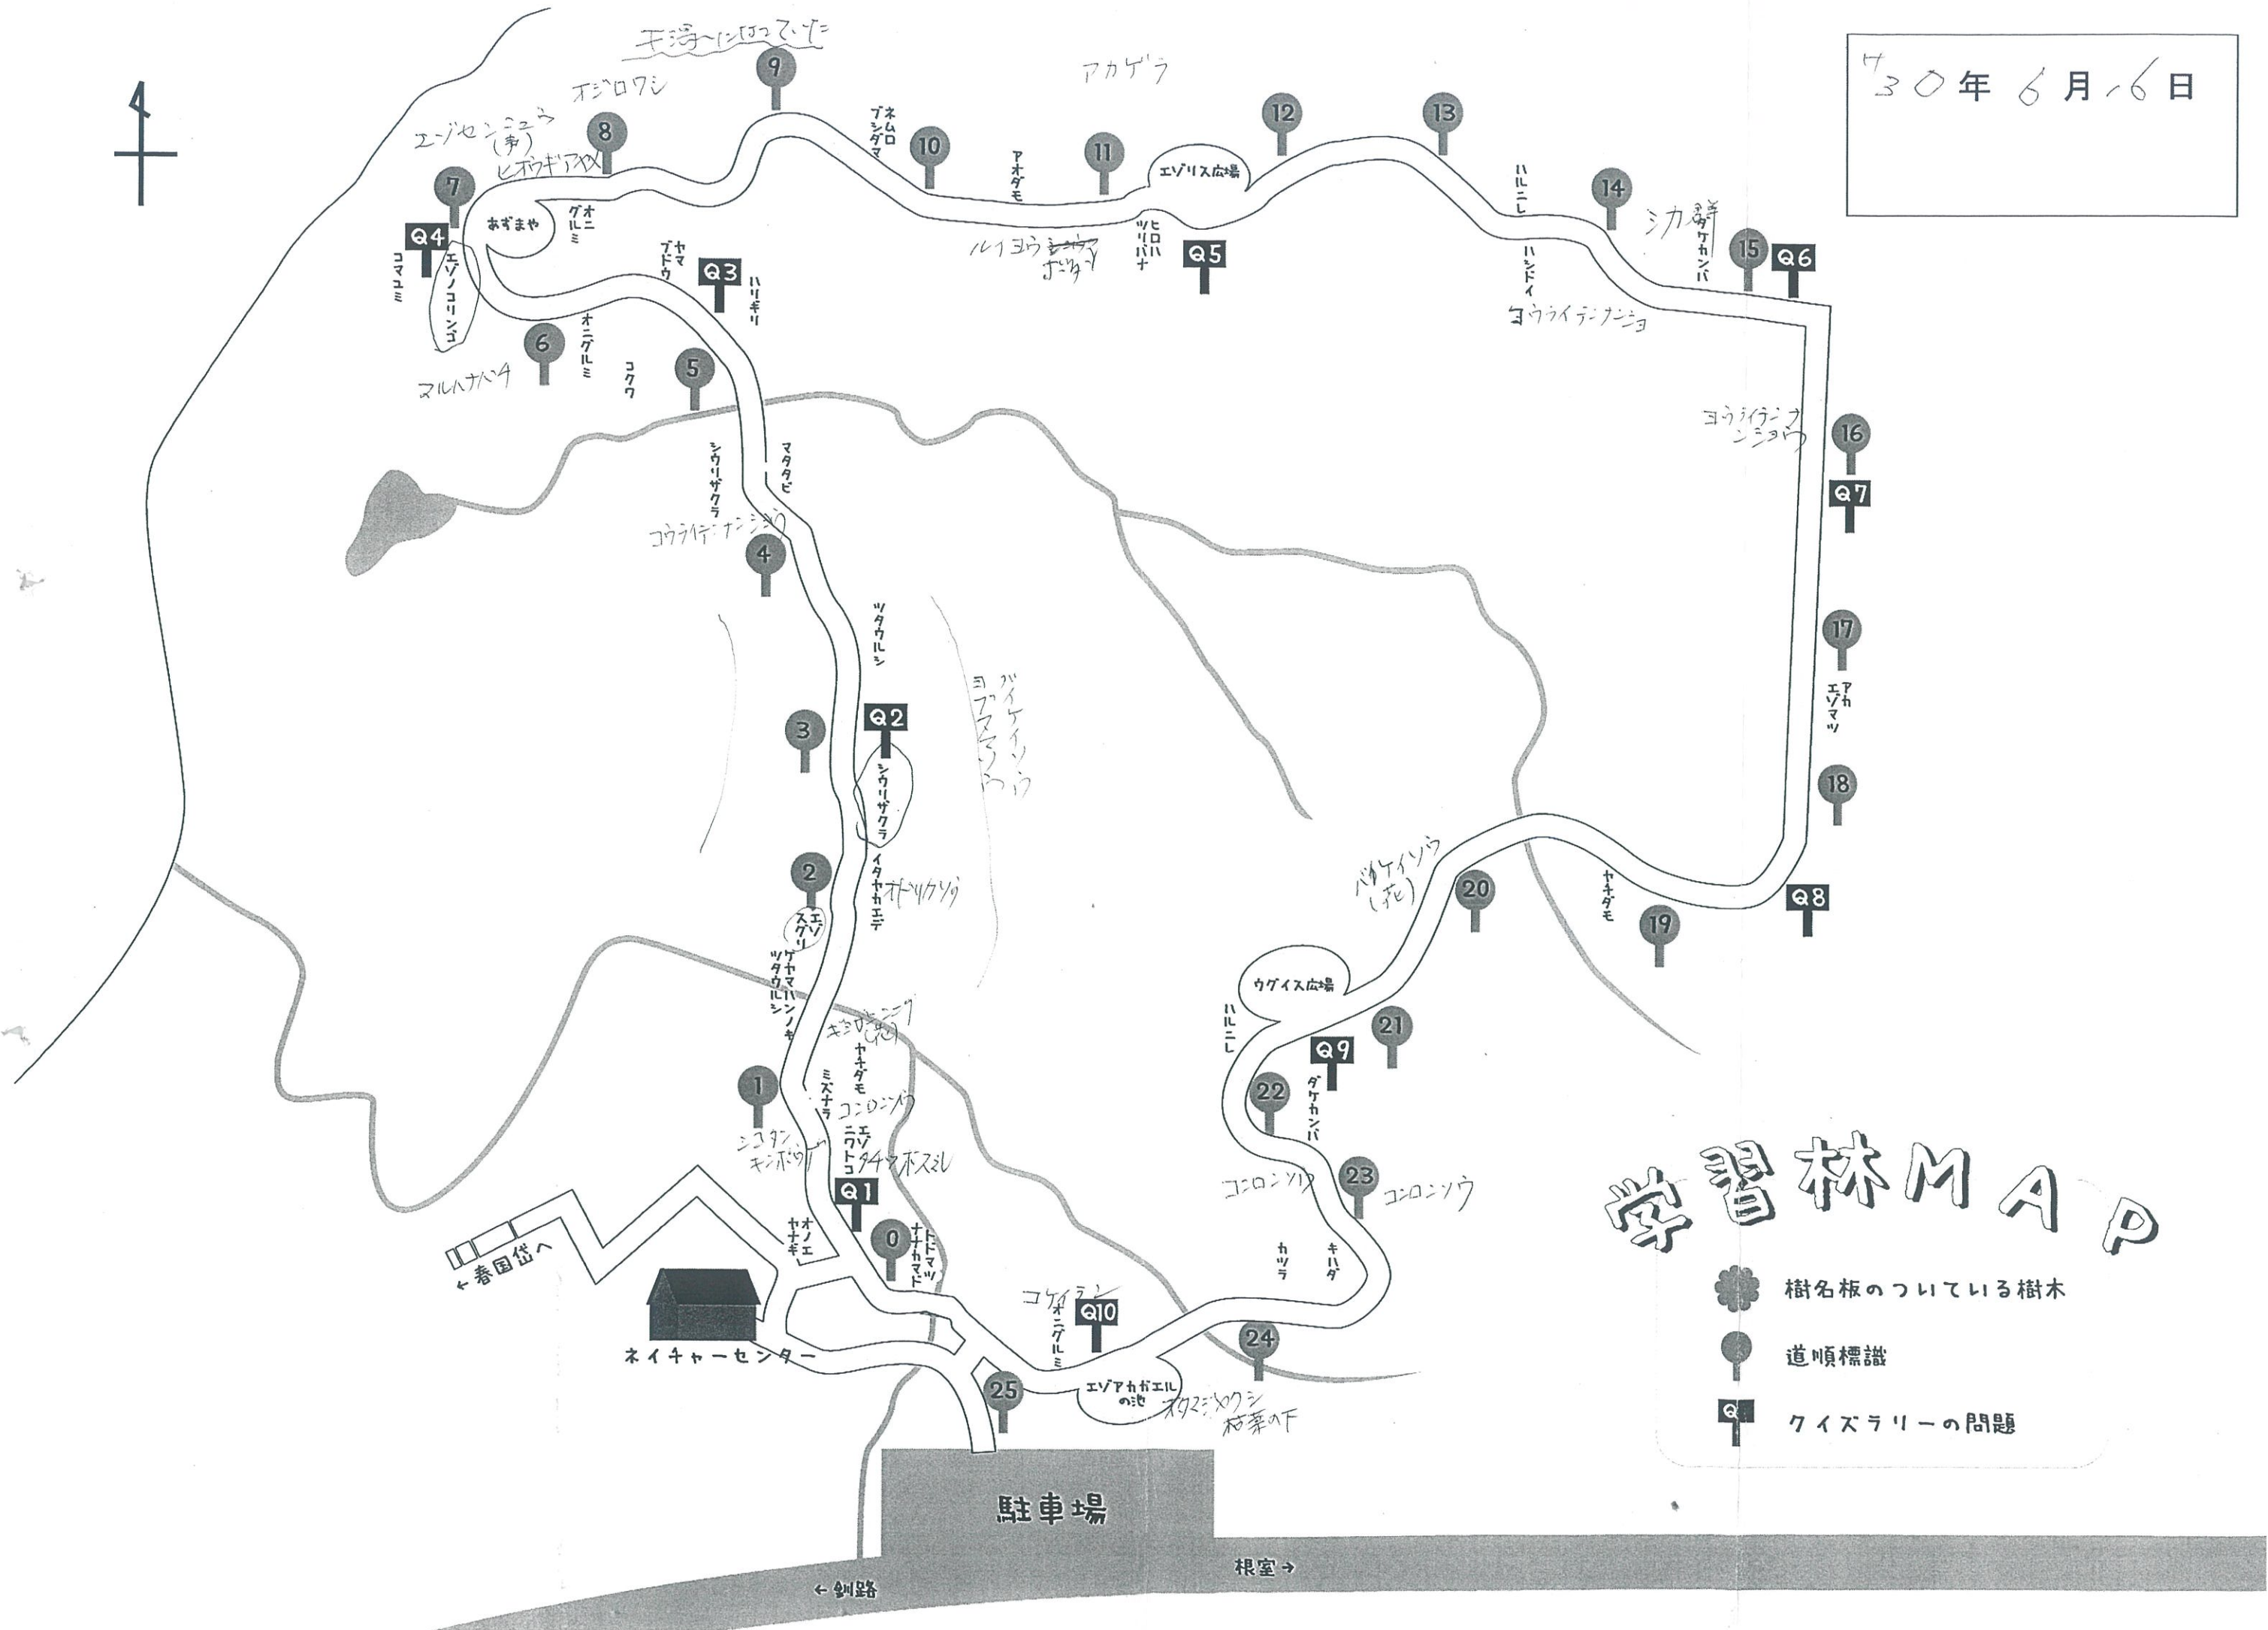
H30年6月16日

学習林MAP

樹名板のついている樹木
道順標識
クイズラリーの問題

天浮~に止っていた
オジロワシ
アカゲラ
エゾセンニュウ (声)
ヒオウギアヤメ
ネムロブシダマ
アオダモ
エゾリス広場
ヒロハツリバナ
ルイヨウショウマ
オダマキ
ハルニレ
ハンノキ
ヨウライテンナンショ
シカ 鳴
ダケカンバ
あずまや
オニグルミ
ヤマブドウ
ハリギリ
コマユミ
エゾノコリンゴ
オニグルミ
コクワ
マルハナバチ
シウリザクラ
マタタビ
コウライテンナンショウ
ヨウライテンナンショウ
ツタウルシ
ヨブスマソウ
バイケイソウ
シウリザクラ
イタヤカエデ
オオツリバナ
エゾスグリ
ケヤマハンノキ
ツタウルシ
キジムシロ(花)
ヤチダモ
ミズナラ
コンロンソウ
エゾニワトコ
シコタンキンポウゲ
タチツボスミレ
オノエヤナギ
トドマツ
ナナカマド
アカエゾマツ
バイケイソウ(花)
ヤチダモ
ウグイス広場
ハルニレ
ダケカンバ
コンロンソウ
コンロンソウ
カツラ
キハダ
コケイラン
オニグルミ
エゾアカガエルの池
オオマルバノ? 枯葉の下
春国岱へ
ネイチャーセンター
駐車場
根室
釧路
Q1 Q2 Q3 Q4 Q5 Q6 Q7 Q8 Q9 Q10
0 1 2 3 4 5 6 7 8 9 10 11 12 13 14 15 16 17 18 19 20 21 22 23 24 25